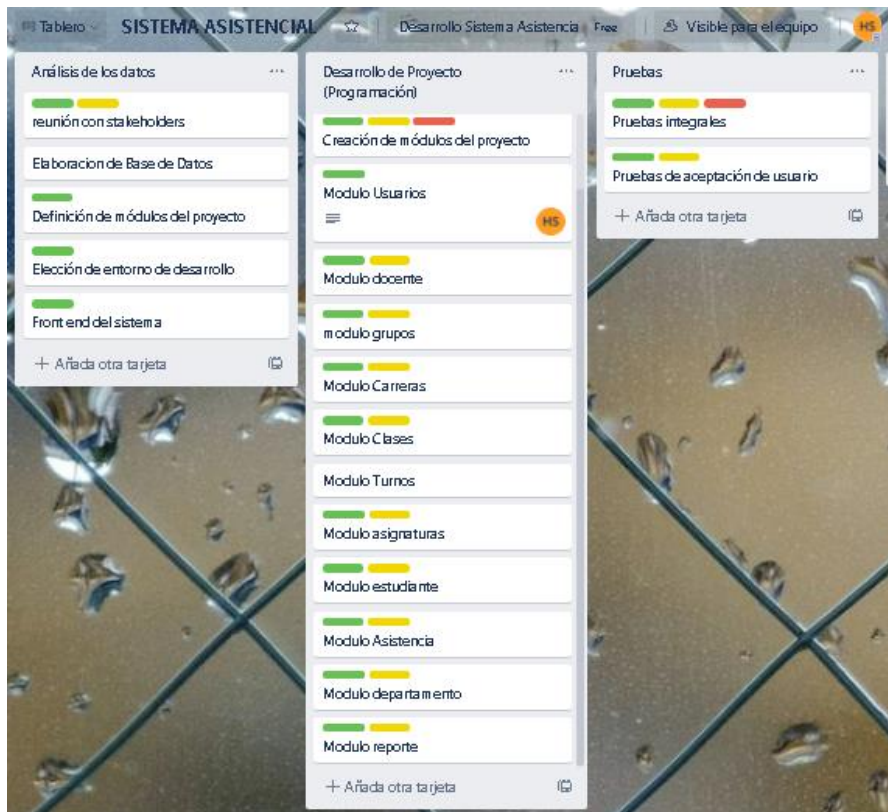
Tablero SISTEMA ASISTENCIAL ☆ Desarrollo Sistema Asistencia Free Visible para el equipo HS

Análisis de los datos ...

reunión con stakeholders

Elaboracion de Base de Datos

Definición de módulos del proyecto

Elección de entorno de desarrollo

Front end del sistema

+ Añada otra tarjeta

Desarrollo de Proyecto (Programación) ...

Creación de módulos del proyecto

Modulo Usuarios

HS

Modulo docente

modulo grupos

Modulo Carreras

Modulo Clases

Modulo Turnos

Modulo asignaturas

Modulo estudiante

Modulo Asistencia

Modulo departamento

Modulo reporte

+ Añada otra tarjeta

Pruebas ...

Pruebas integrales

Pruebas de aceptación de usuario

+ Añada otra tarjeta